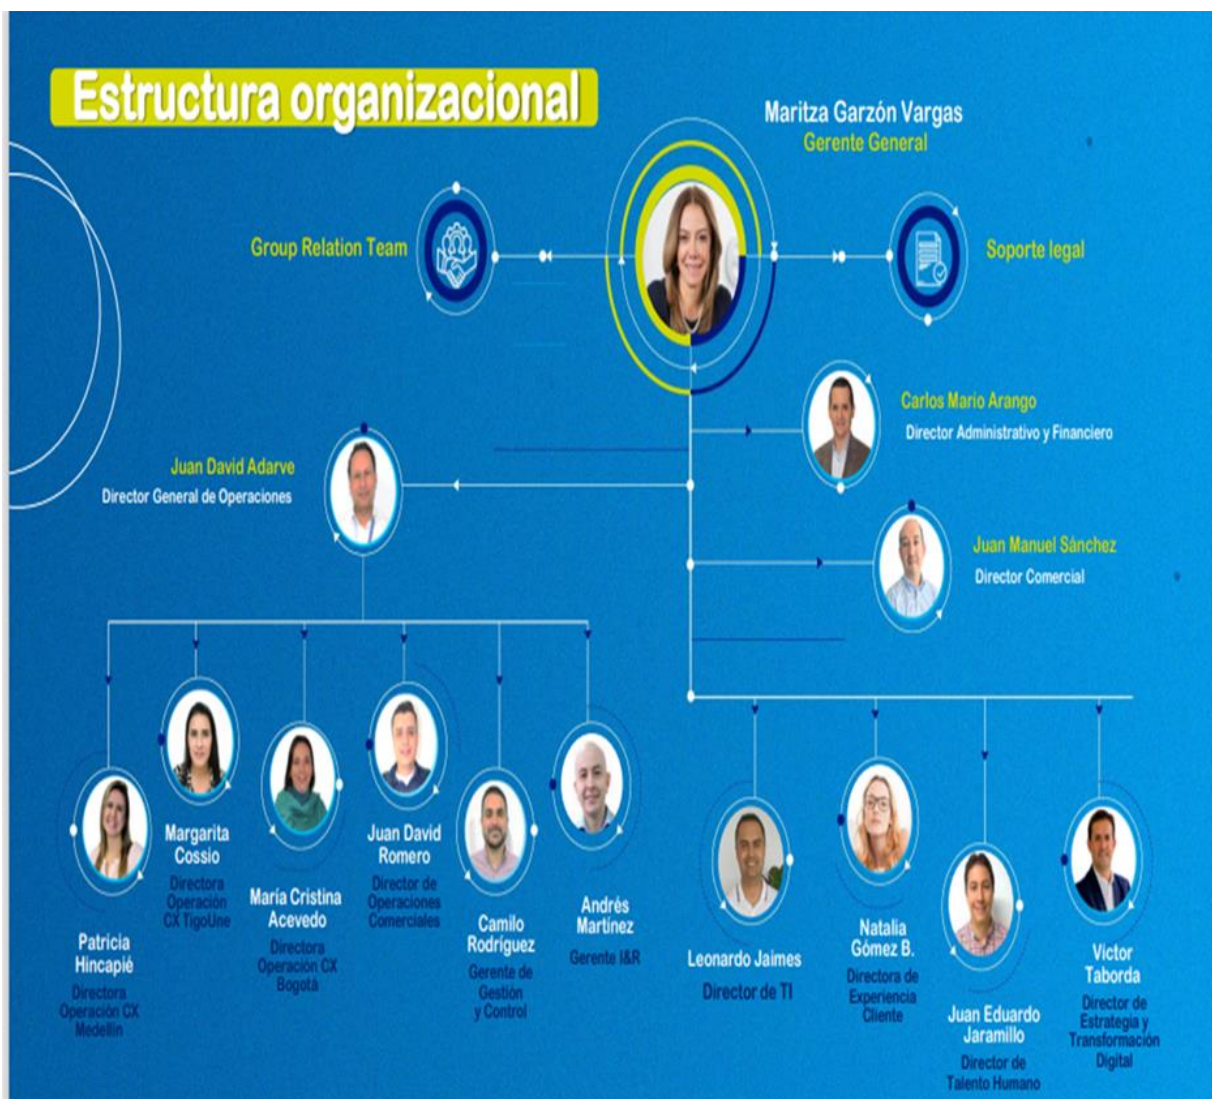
Estructura organizacional

Maritza Garzón Vargas
Gerente General

Group Relation Team

Soporte legal

Carlos Mario Arango
Director Administrativo y Financiero

Juan David Adarve
Director General de Operaciones

Juan Manuel Sánchez
Director Comercial

Margarita Cossio
Directora Operación CX TigoUne

Juan David Romero
Director de Operaciones Comerciales

María Cristina Acevedo
Directora Operación CX Bogotá

Patricia Hincapié
Directora Operación CX Medellín

Camilo Rodríguez
Gerente de Gestión y Control

Andrés Martínez
Gerente I&R

Leonardo Jaimes
Director de TI

Natalia Gómez B.
Directora de Experiencia Cliente

Juan Eduardo Jaramillo
Director de Talento Humano

Victor Taborda
Director de Estrategia y Transformación Digital